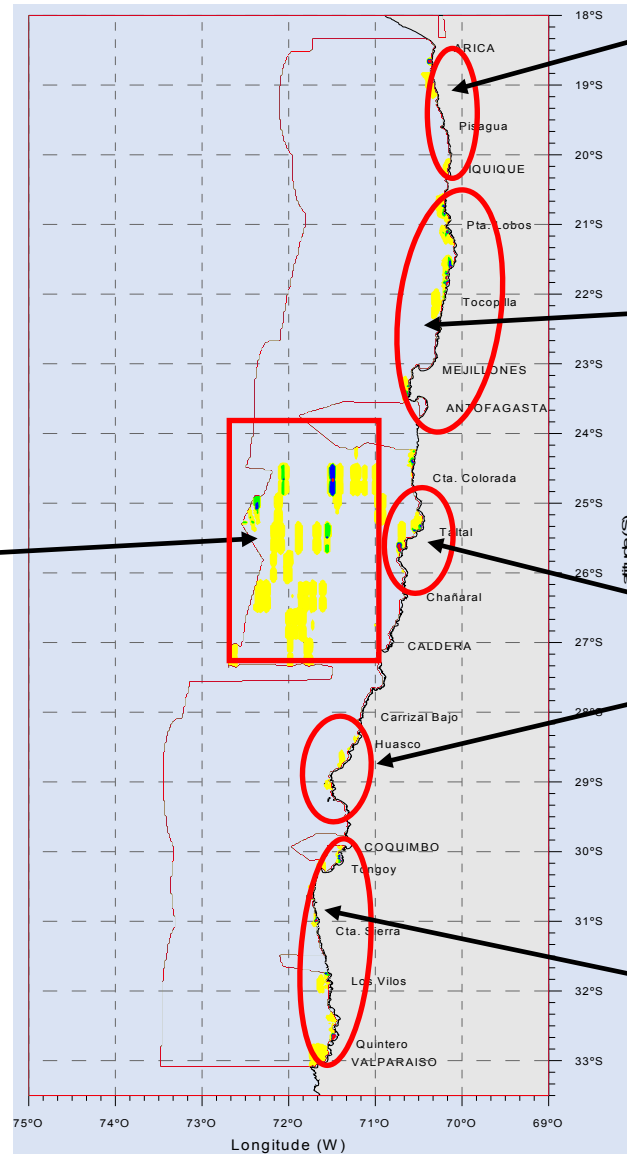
18°S
ARICA
19°S
Pisagua
20°S
IQUIQUE
21°S
Pta. Lobos
22°S
Tocopilla
23°S
MEJILLONES
ANTOFAGASTA
24°S
Cta. Colorada
25°S
Taltal
26°S
Chañaral
27°S
CALDERA
28°S
Carrizal Bajo
Huasco
29°S
30°S
COQUIMBO
Tongoy
31°S
Cta. Sierra
32°S
Los Vilos
Quintero
33°S
VALPARAISO
75°O
74°O
73°O
72°O
71°O
70°O
69°O
Longitude (W)
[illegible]